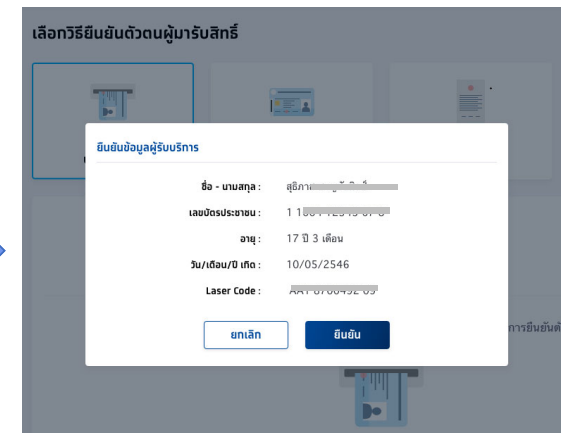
เลือกวิธียืนยันตัวตนผู้มารับสิทธิ์

ยืนยันข้อมูลผู้รับบริการ

ชื่อ - นามสกุล : สุธิภา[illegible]

เลขบัตรประชาชน : 1 1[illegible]

อายุ : 17 ปี 3 เดือน

วัน/เดือน/ปี เกิด : 10/05/2546

Laser Code : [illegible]

ยกเลิก

ยืนยัน

การยืนยันตั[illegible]